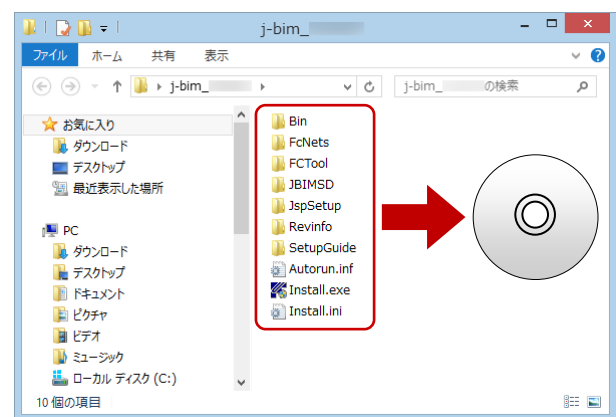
j-bim_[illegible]

ファイル ホーム 共有 表示

j-bim_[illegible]

j-bim_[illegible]の検索

お気に入り
ダウンロード
デスクトップ
最近表示した場所

PC
ダウンロード
デスクトップ
ドキュメント
ピクチャ
ビデオ
ミュージック
ローカル ディスク (C:)

Bin
FcNets
FCTool
JBIMSD
JspSetup
Revinfo
SetupGuide
Autorun.inf
Install.exe
Install.ini

10 個の項目